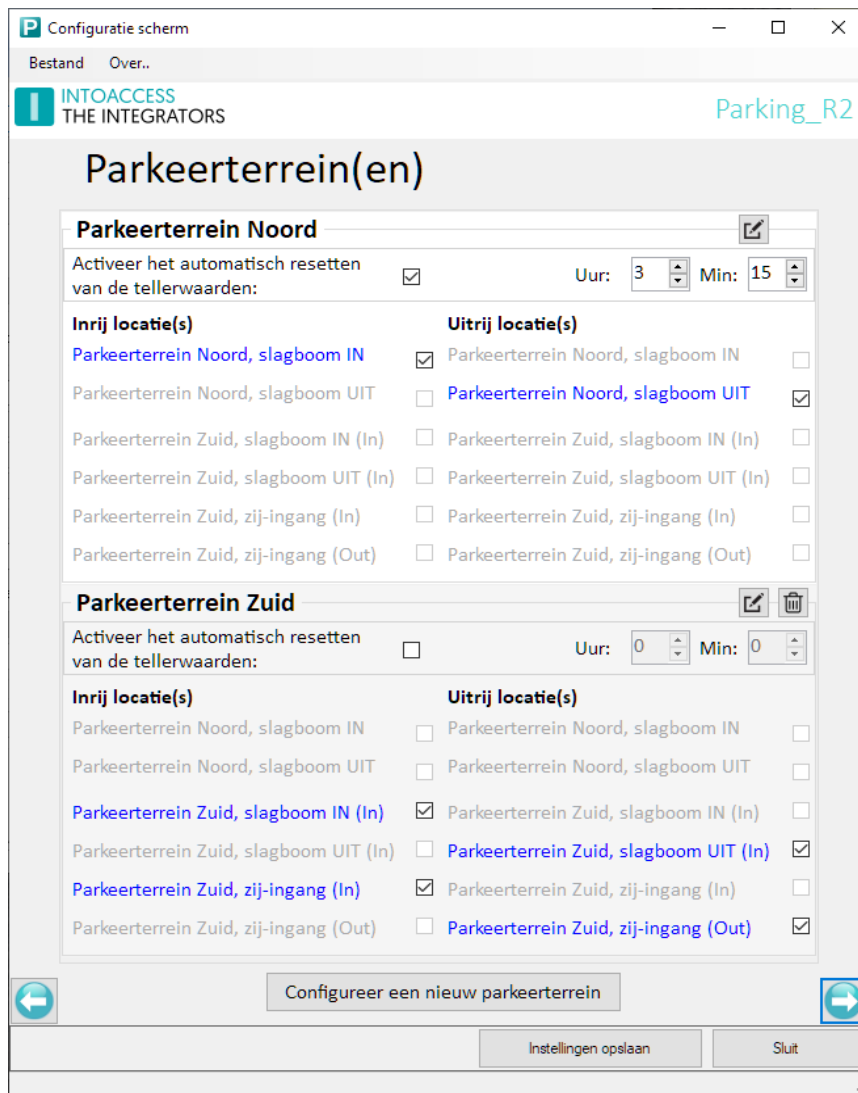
Configuratie scherm

Bestand Over..

INTOACCESS
THE INTEGRATORS

Parking_R2

Parkeerterrein(en)

Parkeerterrein Noord

Activeer het automatisch resetten van de tellerwaarden:

Uur: 3 Min: 15

Inrij locatie(s)

Parkeerterrein Noord, slagboom IN
Parkeerterrein Noord, slagboom UIT
Parkeerterrein Zuid, slagboom IN (In)
Parkeerterrein Zuid, slagboom UIT (In)
Parkeerterrein Zuid, zij-ingang (In)
Parkeerterrein Zuid, zij-ingang (Out)

Uitrij locatie(s)

Parkeerterrein Noord, slagboom IN
Parkeerterrein Noord, slagboom UIT
Parkeerterrein Zuid, slagboom IN (In)
Parkeerterrein Zuid, slagboom UIT (In)
Parkeerterrein Zuid, zij-ingang (In)
Parkeerterrein Zuid, zij-ingang (Out)

Parkeerterrein Zuid

Activeer het automatisch resetten van de tellerwaarden:

Uur: 0 Min: 0

Inrij locatie(s)

Parkeerterrein Noord, slagboom IN
Parkeerterrein Noord, slagboom UIT
Parkeerterrein Zuid, slagboom IN (In)
Parkeerterrein Zuid, slagboom UIT (In)
Parkeerterrein Zuid, zij-ingang (In)
Parkeerterrein Zuid, zij-ingang (Out)

Uitrij locatie(s)

Parkeerterrein Noord, slagboom IN
Parkeerterrein Noord, slagboom UIT
Parkeerterrein Zuid, slagboom IN (In)
Parkeerterrein Zuid, slagboom UIT (In)
Parkeerterrein Zuid, zij-ingang (In)
Parkeerterrein Zuid, zij-ingang (Out)

Configureer een nieuw parkeerterrein

Instellingen opslaan Sluit